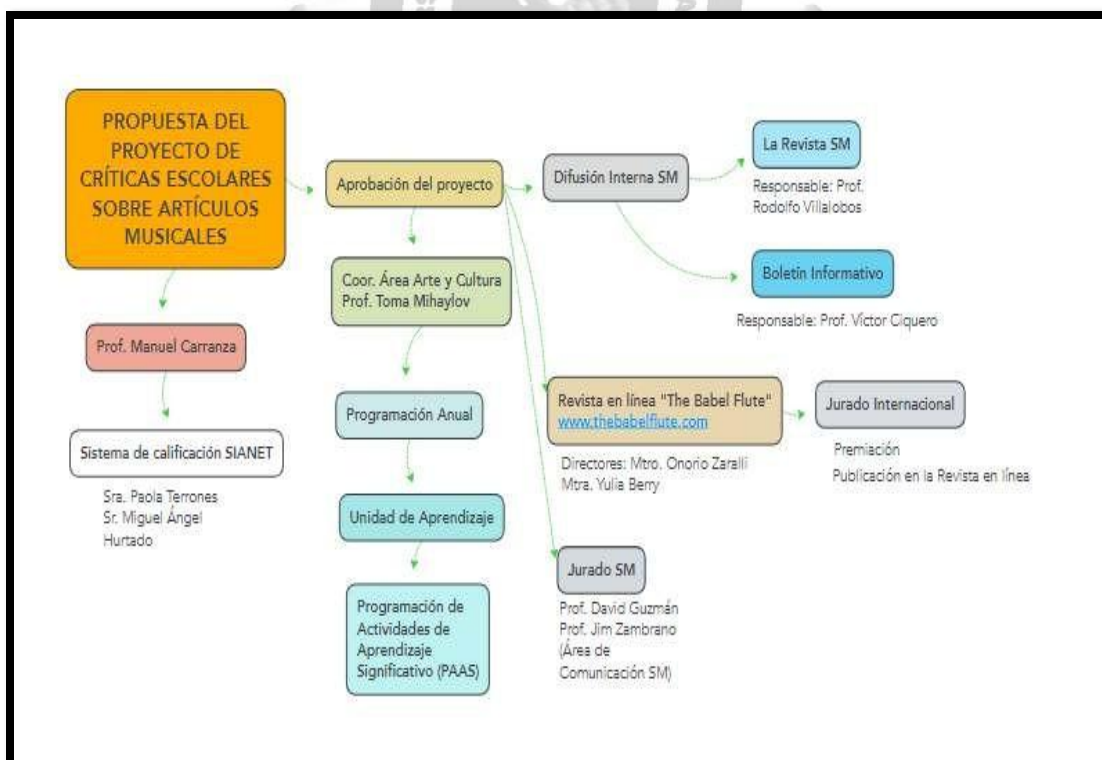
PROPUESTA DEL PROYECTO DE CRÍTICAS ESCOLARES SOBRE ARTÍCULOS MUSICALES

Aprobación del proyecto

Difusión Interna SM

La Revista SM

Responsable: Prof. Rodolfo Villalobos

Boletín Informativo

Responsable: Prof. Víctor Ciquero

Coor. Área Arte y Cultura
Prof. Toma Mihaylov

Prof. Manuel Carranza

Sistema de calificación SIANET

Sra. Paola Terrones
Sr. Miguel Ángel Hurtado

Programación Anual

Unidad de Aprendizaje

Programación de Actividades de Aprendizaje Significativo (PAAS)

Revista en línea "The Babel Flute"
www.thebabelflute.com

Directores: Mtro. Onorio Zaralli
Mtra. Yulia Berry

Jurado Internacional

Premiación
Publicación en la Revista en línea

Jurado SM

Prof. David Guzmán
Prof. Jim Zambrano
(Área de Comunicación SM)